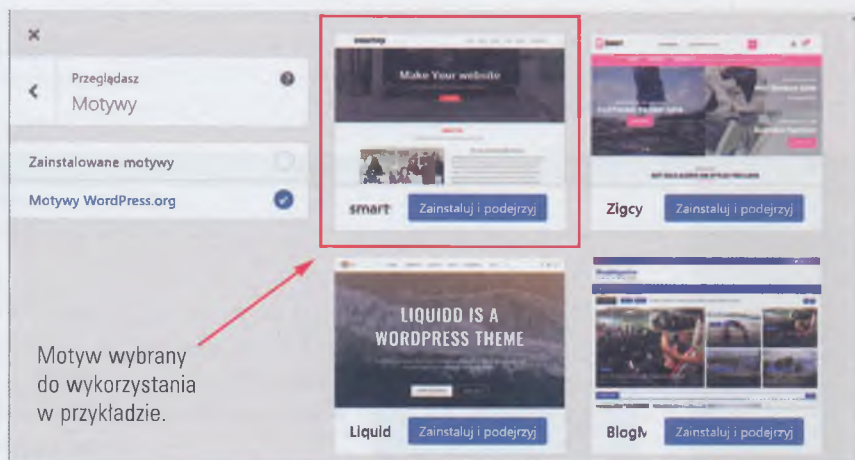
×

Przeglądasz
Motywy

Zainstalowane motywy

Motywy WordPress.org

Make Your website

smart
Zainstaluj i podejrzyj

Zigcy
Zainstaluj i podejrzyj

LIQUIDD IS A WORDPRESS THEME

Liquid
Zainstaluj i podejrzyj

BlogM
Zainstaluj i podejrzyj

Motyw wybrany do wykorzystania w przykładzie.